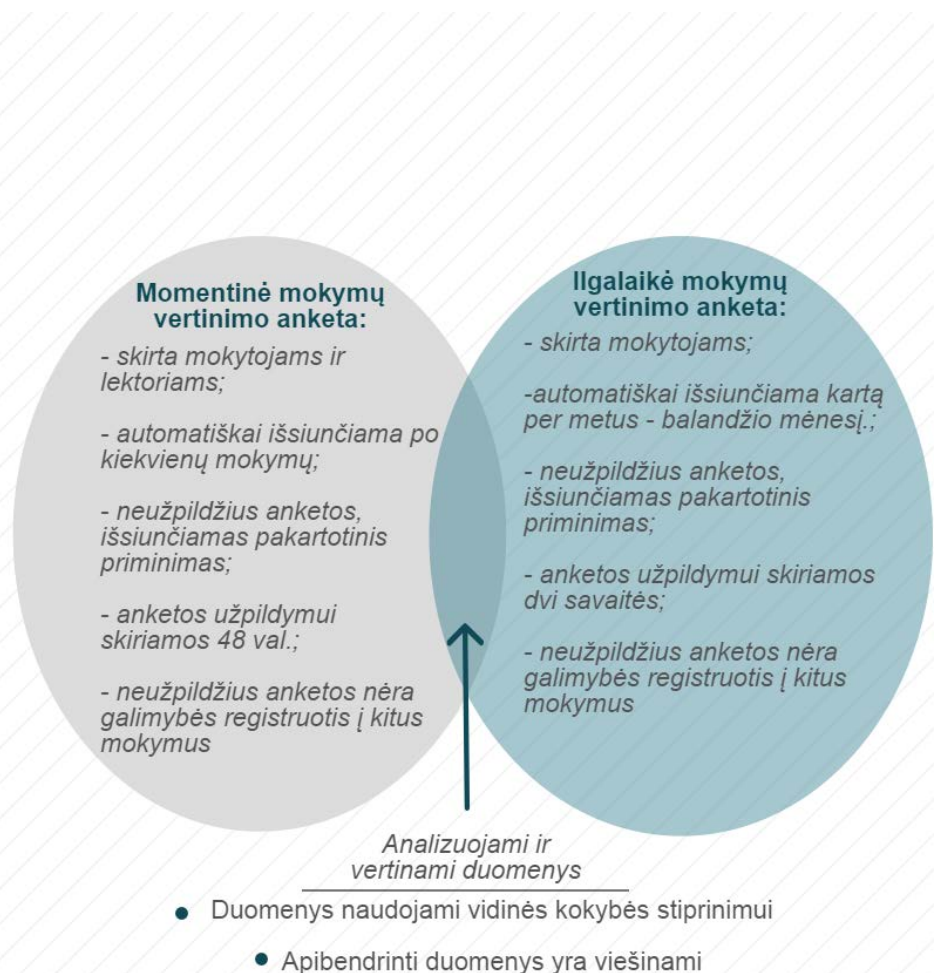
Momentinė mokymų vertinimo anketa:

- skirta mokytojams ir lektoriams;

- automatiškai išsiunčiama po kiekvienų mokymų;

- neužpildžius anketos, išsiunčiamas pakartotinis priminimas;

- anketos užpildymui skiriamos 48 val.;

- neužpildžius anketos nėra galimybės registruotis į kitus mokymus

Ilgalaikė mokymų vertinimo anketa:

- skirta mokytojams;

-automatiškai išsiunčiama kartą per metus - balandžio mėnesį.;

- neužpildžius anketos, išsiunčiamas pakartotinis priminimas;

- anketos užpildymui skiriamos dvi savaitės;

- neužpildžius anketos nėra galimybės registruotis į kitus mokymus

Analizuojami ir vertinami duomenys

• Duomenys naudojami vidinės kokybės stiprinimui

• Apibendrinti duomenys yra viešinami